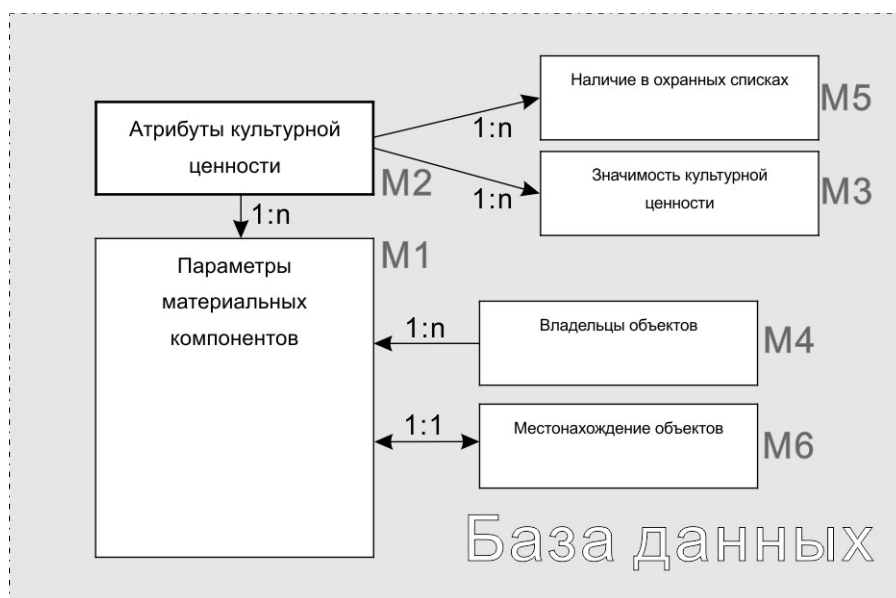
Наличие в охранных списках

M5

Атрибуты культурной ценности

1:n

M2

1:n

Значимость культурной ценности

M3

1:n

M1

Параметры материальных компонентов

1:n

Владельцы объектов

M4

1:1

Местонахождение объектов

M6

База данных